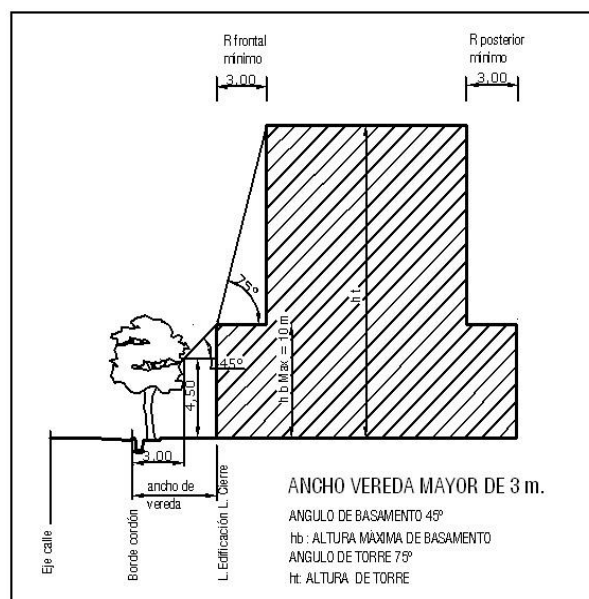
R frontal mínimo
3.00

R posterior mínimo
3.00

75º

h t

h b Max = 10 m

45º

4.50

3.00

ancho de vereda

Eje calle

Borde cordón

L. Edificación L. Cierre

ANCHO VEREDA MAYOR DE 3 m.

ANGULO DE BASAMENTO 45º
hb : ALTURA MÁXIMA DE BASAMENTO
ANGULO DE TORRE 75º
ht: ALTURA DE TORRE